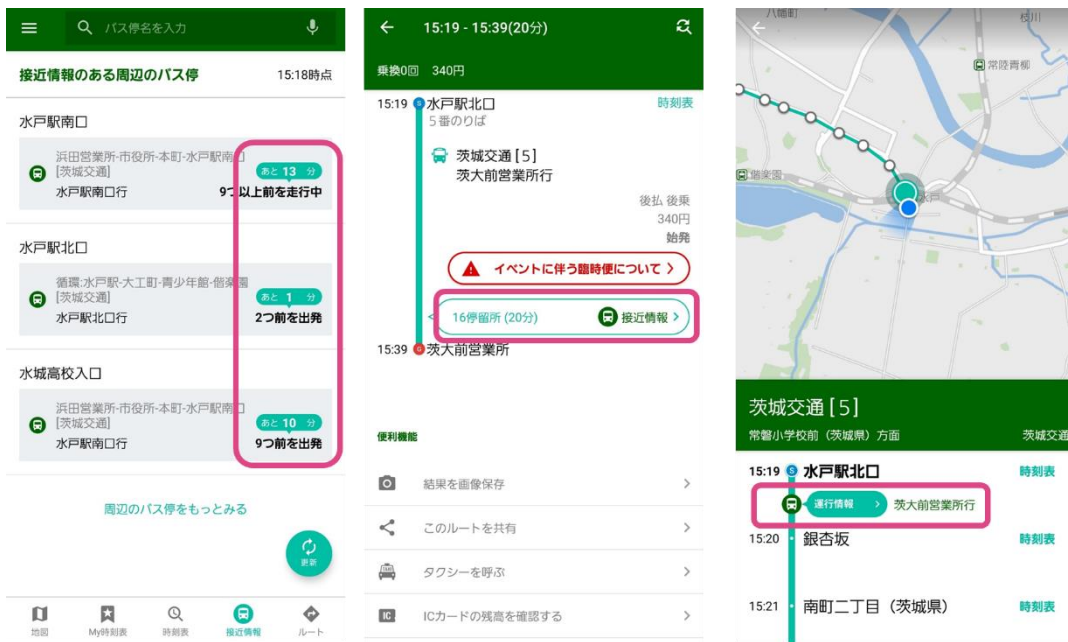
バス停名を入力

接近情報のある周辺のバス停 15:18時点

水戸駅南口

浜田営業所-市役所-本町-水戸駅南口
[茨城交通]
水戸駅南口行
あと 13 分
9つ以上前を走行中

水戸駅北口

循環:水戸駅-大工町-青少年館-偕楽園
[茨城交通]
水戸駅北口行
あと 1 分
2つ前を出発

水城高校入口

浜田営業所-市役所-本町-水戸駅南口
[茨城交通]
水戸駅南口行
あと 10 分
9つ前を出発

周辺のバス停をもっとみる

更新

地図 My時刻表 時刻表 接近情報 ルート

15:19 - 15:39(20分)

乗換0回 340円

15:19 水戸駅北口
5番のりば
時刻表

茨城交通 [5]
茨大前営業所行

後払 後乗
340円
始発

イベントに伴う臨時便について

16停留所 (20分)
接近情報

15:39 茨大前営業所

便利機能

結果を画像保存
このルートを共有
タクシーを呼ぶ
ICカードの残高を確認する

八幡町
桜川
常陸青柳
偕楽園

茨城交通 [5]
常磐小学校前（茨城県）方面
茨城交通

15:19 水戸駅北口
時刻表
運行情報
茨大前営業所行

15:20 銀杏坂
時刻表

15:21 南町二丁目（茨城県）
時刻表